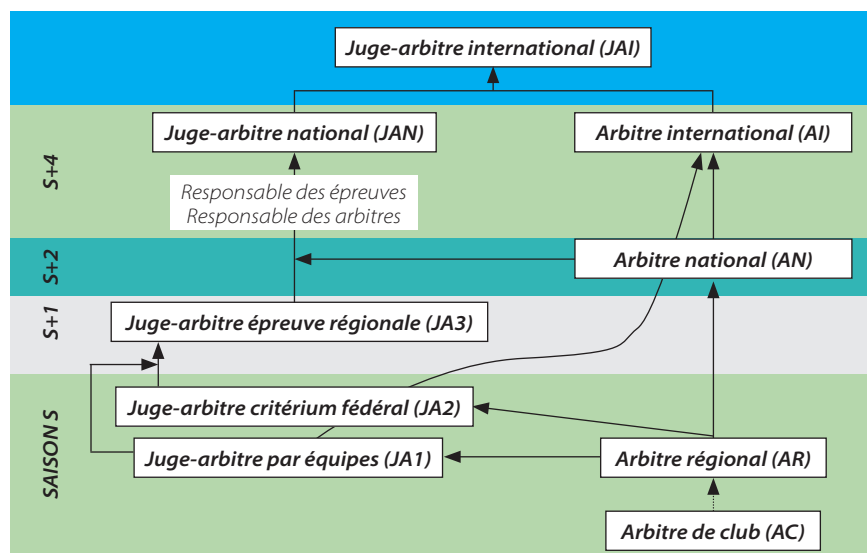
Juge-arbitre international (JAI)

S+4

Juge-arbitre national (JAN)

Arbitre international (AI)

Responsable des épreuves
Responsable des arbitres

S+2

Arbitre national (AN)

S+1

Juge-arbitre épreuve régionale (JA3)

SAISON S

Juge-arbitre critérium fédéral (JA2)

Juge-arbitre par équipes (JA1)

Arbitre régional (AR)

Arbitre de club (AC)